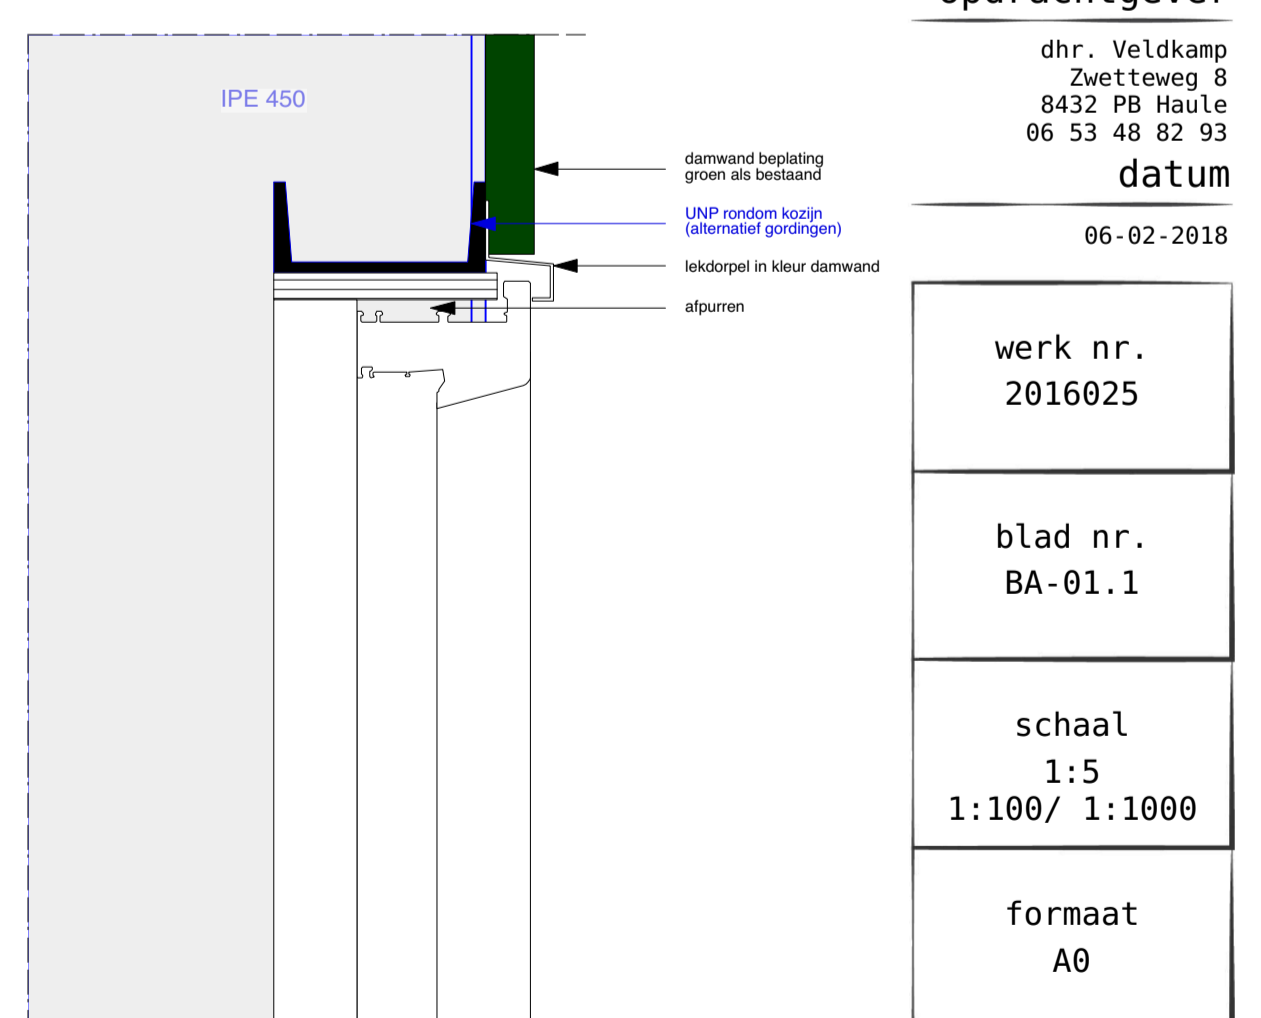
IPE 450

damwand beplating
groen als bestaand

UNP rondom kozijn
(alternatief gordingen)

lekdorpel in kleur damwand

afpurren

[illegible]

dhr. Veldkamp
Zwetteweg 8
8432 PB Haule
06 53 48 82 93

datum

06-02-2018

werk nr.
2016025

blad nr.
BA-01.1

schaal
1:5
1:100/ 1:1000

formaat
A0